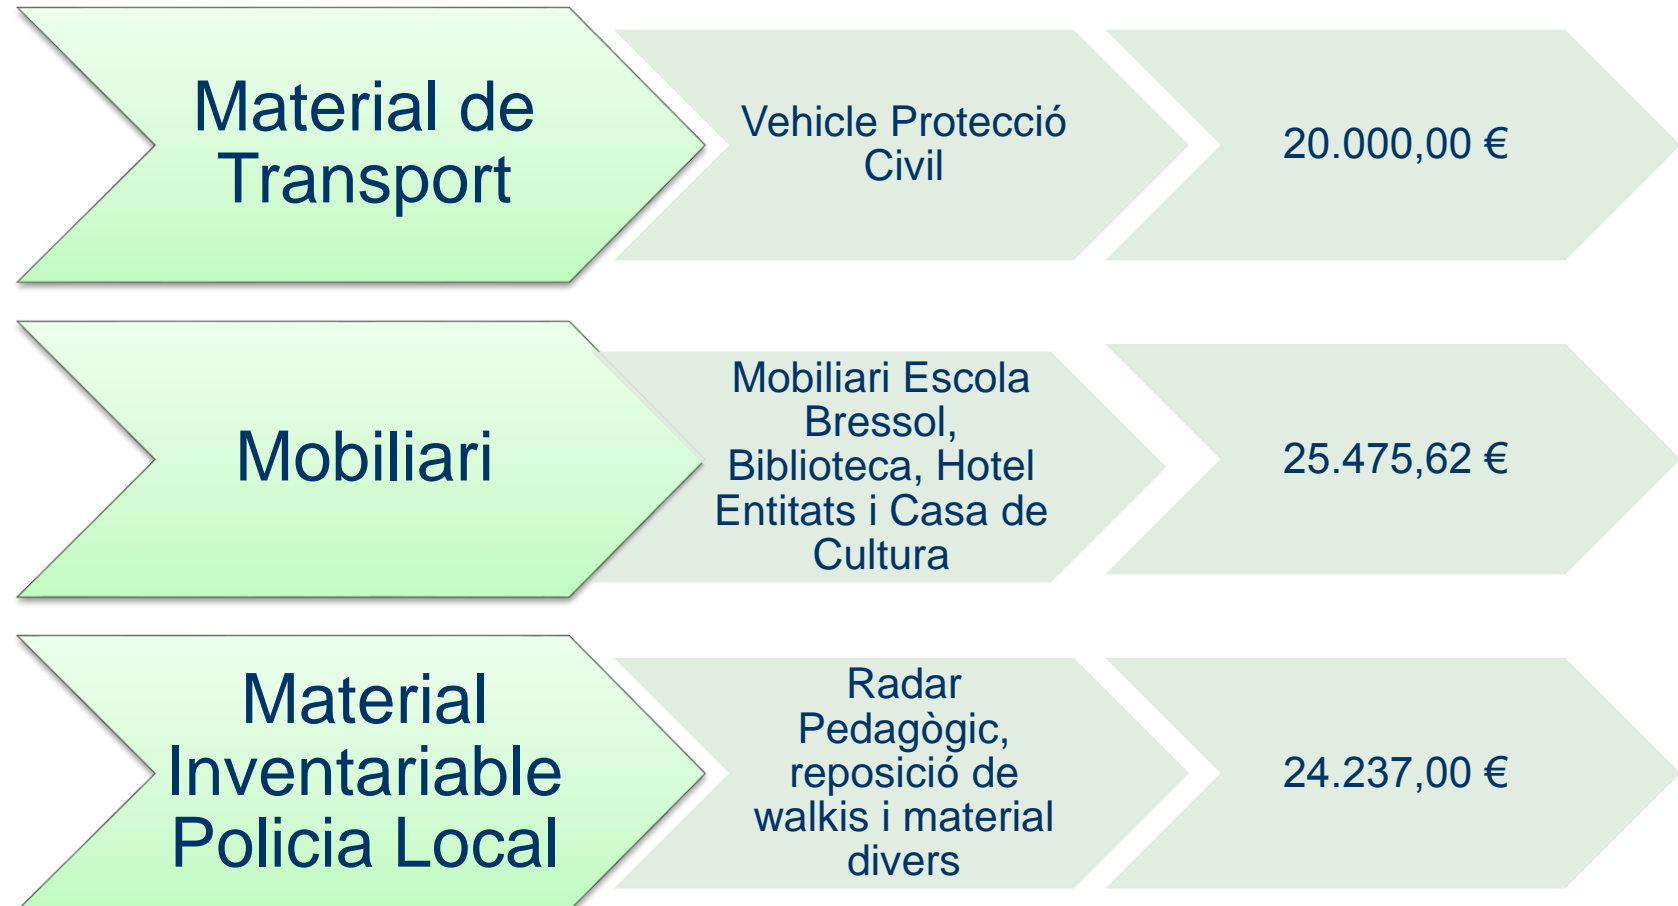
Material de Transport

Vehicle Protecció Civil

20.000,00 €

Mobiliari

Mobiliari Escola Bressol, Biblioteca, Hotel Entitats i Casa de Cultura

25.475,62 €

Material Inventariable Policia Local

Radar Pedagògic, reposició de walkis i material divers

24.237,00 €